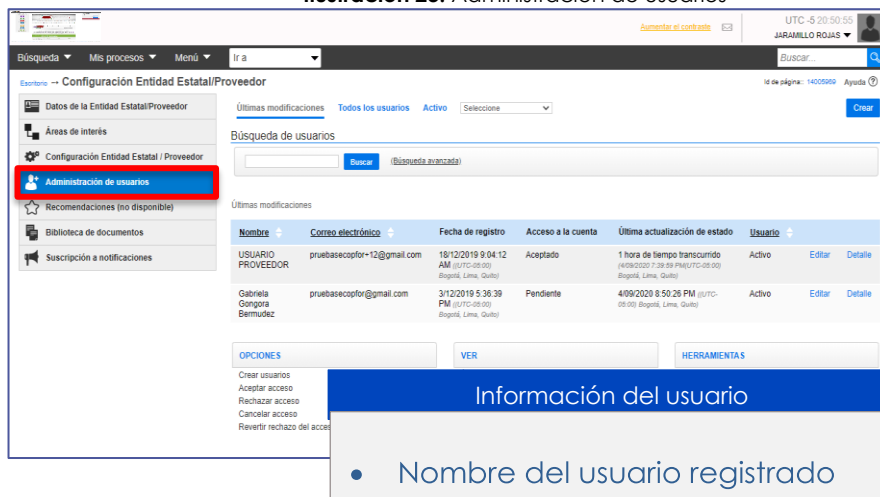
Ilustración 25: Administración de usuarios

Aumentar el contraste

UTC -5 20:50:55
JARAMILLO ROJAS ▼

Búsqueda ▼ Mis procesos ▼ Menú ▼ Ir a

Buscar...

Escritorio → Configuración Entidad Estatal/Proveedor

Id de página:: 14005969 Ayuda

Datos de la Entidad Estatal/Proveedor
Áreas de interés
Configuración Entidad Estatal / Proveedor
Administración de usuarios
Recomendaciones (no disponible)
Biblioteca de documentos
Suscripción a notificaciones

Últimas modificaciones Todos los usuarios Activo Seleccione

Crear

Búsqueda de usuarios

Buscar (Búsqueda avanzada)

Últimas modificaciones

| Nombre | Correo electrónico | Fecha de registro | Acceso a la cuenta | Última actualización de estado | Usuario | | |
|---|---|---|---|---|---|---|---|
| USUARIO PROVEEDOR | pruebasecopfor+12@gmail.com | 18/12/2019 9:04:12 AM ((UTC-05:00) Bogotá, Lima, Quito) | Aceptado | 1 hora de tiempo transcurrido (4/09/2020 7:39:59 PM(UTC-05:00) Bogotá, Lima, Quito) | Activo | Editar | Detalle |
| Gabriela Gongora Bermudez | pruebasecopfor@gmail.com | 3/12/2019 5:36:39 PM ((UTC-05:00) Bogotá, Lima, Quito) | Pendiente | 4/09/2020 8:50:26 PM ((UTC-05:00) Bogotá, Lima, Quito) | Activo | Editar | Detalle |

OPCIONES
Crear usuarios
Aceptar acceso
Rechazar acceso
Cancelar acceso
Revertir rechazo del acces

VER

HERRAMIENTAS

Información del usuario

• Nombre del usuario registrado